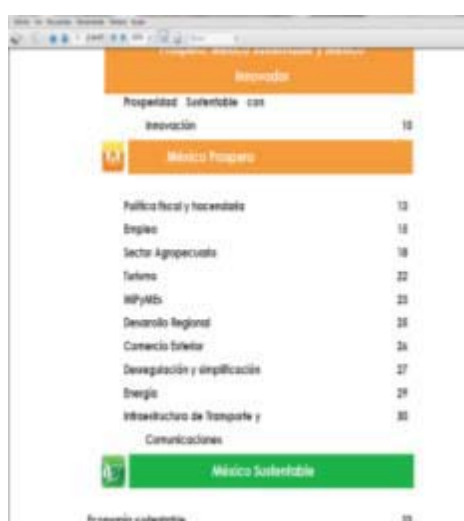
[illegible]

Próspero, México Sustentable y México Innovador

Prosperidad Sustentable con Innovación 10

México Próspero

Política fiscal y hacendaria 13

Empleo 15

Sector Agropecuario 18

Turismo 22

MiPyMEs 23

Desarrollo Regional 25

Comercio Exterior 26

Desregulación y simplificación 27

Energía 29

Infraestructura de Transporte y Comunicaciones 30

México Sustentable

Economía sustentable 35